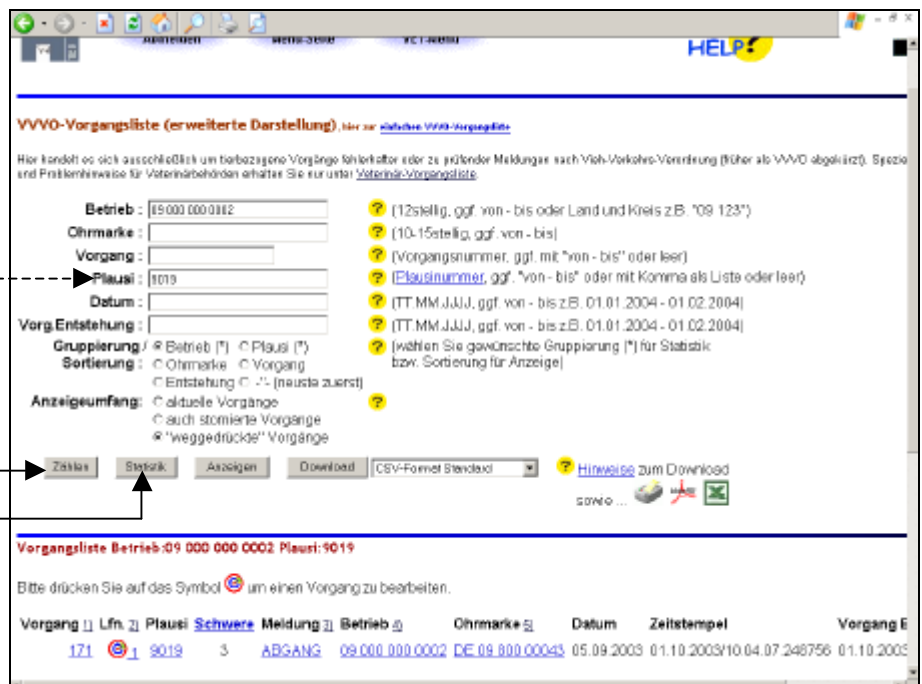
Abmelden Menü-Seite VET-Menü HELP?

VVVO-Vorgangsliste (erweiterte Darstellung), hier zur einfachen VVVO-Vorgangsliste

Hier handelt es sich ausschließlich um tierbezogene Vorgänge fehlerhafter oder zu prüfender Meldungen nach Vieh-Verkehrs-Verordnung (früher als VVVO abgekürzt). Spezie und Problemhinweise für Veterinärbehörden erhalten Sie nur unter Veterinär-Vorgangsliste.

Betrieb : 09 000 000 0002 ? (12stellig, ggf. von - bis oder Land und Kreis z.B. "09 123")
Ohrmarke : ? (10-15stellig, ggf. von - bis)
Vorgang : ? (Vorgangsnummer, ggf. mit "von - bis" oder leer)
Plausi : 9019 ? (Plausinummer, ggf. "von - bis" oder mit Komma als Liste oder leer)
Datum : ? (TT.MM.JJJJ, ggf. von - bis z.B. 01.01.2004 - 01.02.2004)
Vorg.Entstehung : ? (TT.MM.JJJJ, ggf. von - bis z.B. 01.01.2004 - 01.02.2004)
Gruppierung / Sortierung : Betrieb (*) Plausi (*) Ohrmarke Vorgang Entstehung -'- (neuste zuerst) ? (wählen Sie gewünschte Gruppierung (*) für Statistik bzw. Sortierung für Anzeige)
Anzeigeumfang: aktuelle Vorgänge auch stornierte Vorgänge "weggedrückte" Vorgänge ?

Zählen Statistik Anzeigen Download CSV-Format Standard ? Hinweise zum Download sowie ...

Vorgangsliste Betrieb:09 000 000 0002 Plausi:9019

Bitte drücken Sie auf das Symbol um einen Vorgang zu bearbeiten.

| Vorgang 1) | Lfn. 2) | Plausi | Schwere | Meldung 3) | Betrieb 4) | Ohrmarke 5) | Datum | Zeitstempel | Vorgang E |
|---|---|---|---|---|---|---|---|---|---|
| 171 | 1 | 9019 | 3 | ABGANG | 09 000 000 0002 | DE 09 800 00043 | 05.09.2003 | 01.10.2003/10.04.07.246756 | 01.10.2003 |